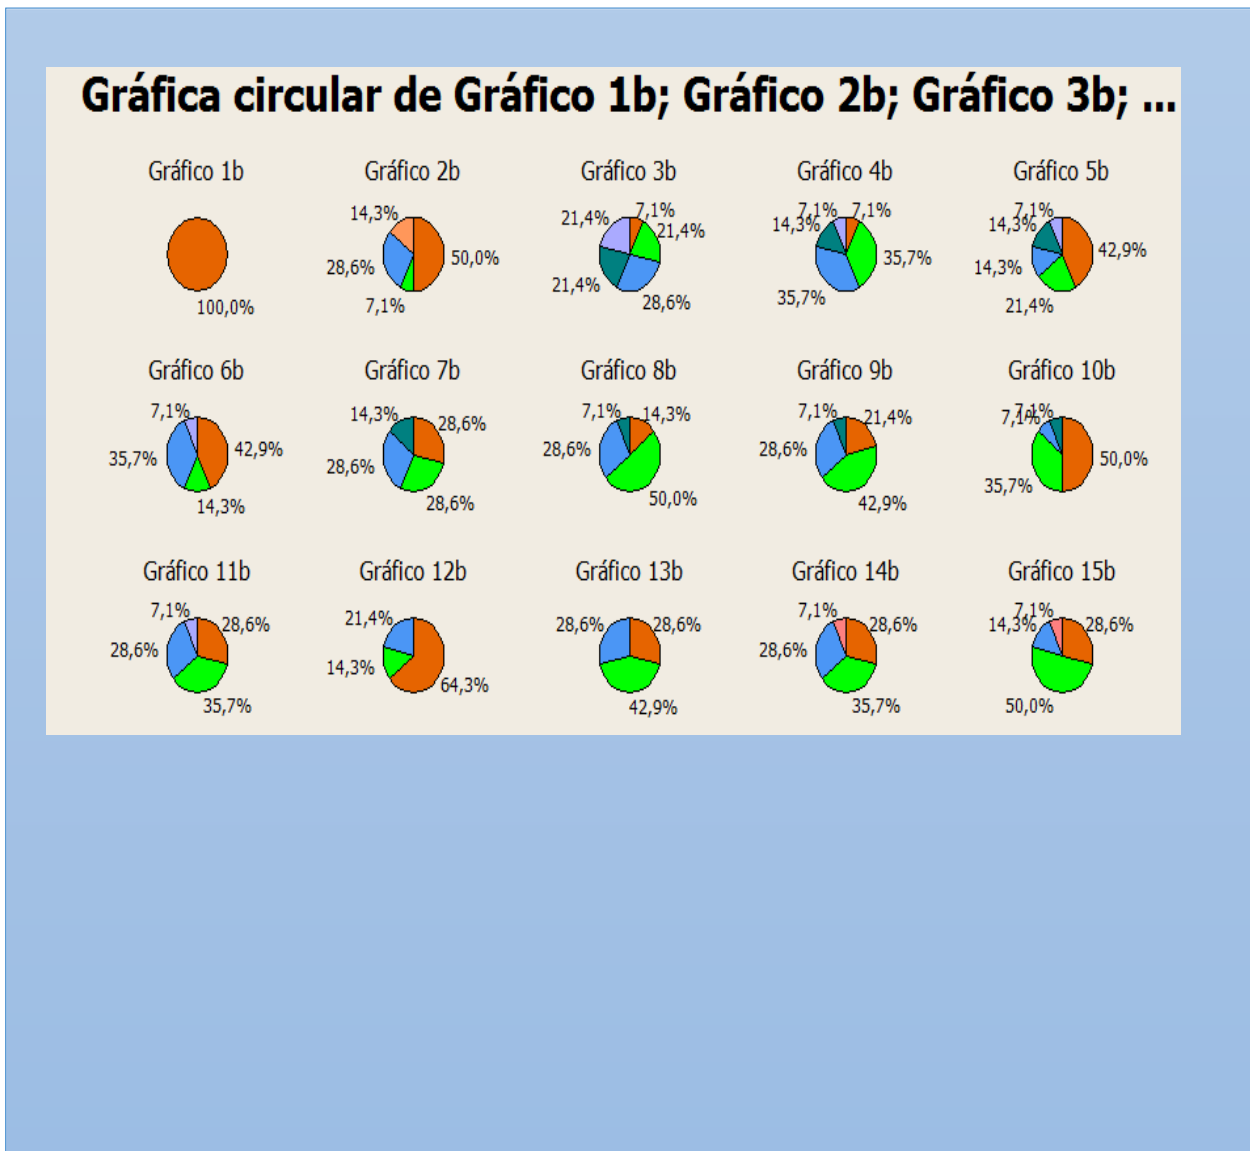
Gráfica circular de Gráfico 1b; Gráfico 2b; Gráfico 3b; ...

Gráfico 1b
100,0%

Gráfico 2b
14,3%
28,6%
50,0%
7,1%

Gráfico 3b
21,4%
7,1%
21,4%
21,4%
28,6%

Gráfico 4b
7,1%
7,1%
14,3%
35,7%
35,7%

Gráfico 5b
7,1%
14,3%
42,9%
14,3%
21,4%

Gráfico 6b
7,1%
35,7%
42,9%
14,3%

Gráfico 7b
14,3%
28,6%
28,6%
28,6%

Gráfico 8b
7,1%
14,3%
28,6%
50,0%

Gráfico 9b
7,1%
21,4%
28,6%
42,9%

Gráfico 10b
7,1%
7,1%
50,0%
35,7%

Gráfico 11b
7,1%
28,6%
28,6%
35,7%

Gráfico 12b
21,4%
14,3%
64,3%

Gráfico 13b
28,6%
28,6%
42,9%

Gráfico 14b
7,1%
28,6%
28,6%
35,7%

Gráfico 15b
7,1%
14,3%
28,6%
50,0%